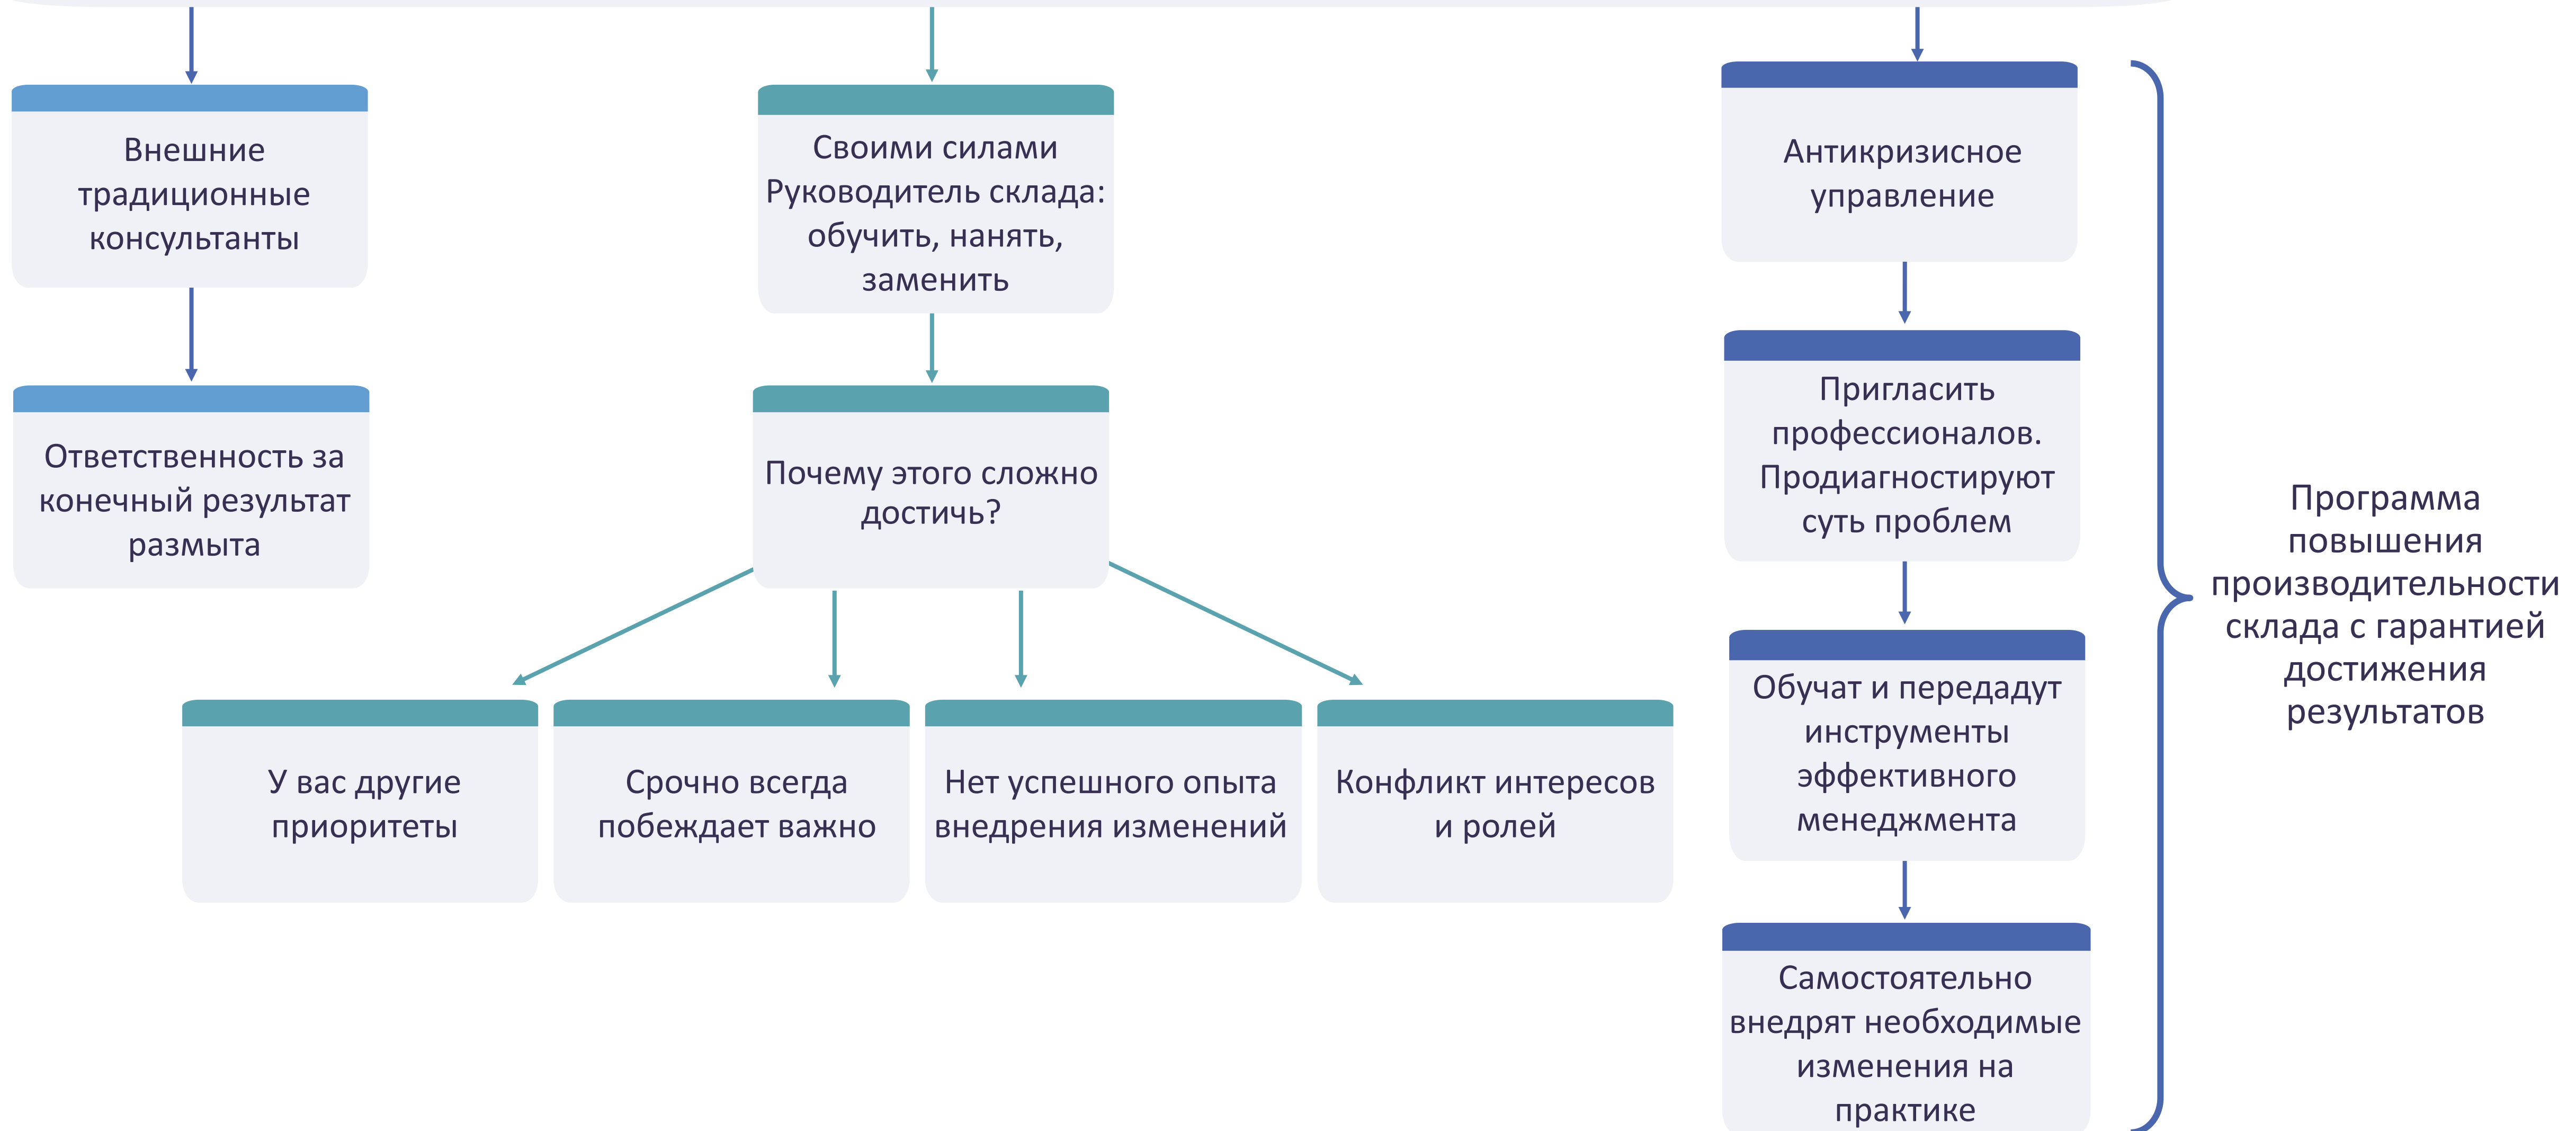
Внешние традиционные консультанты

Ответственность за конечный результат размыта

Своими силами Руководитель склада: обучить, нанять, заменить

Почему этого сложно достичь?

У вас другие приоритеты

Срочно всегда побеждает важно

Нет успешного опыта внедрения изменений

Конфликт интересов и ролей

Антикризисное управление

Пригласить профессионалов. Продиагностируют суть проблем

Обучат и передадут инструменты эффективного менеджмента

Самостоятельно внедрят необходимые изменения на практике

Программа повышения производительности склада с гарантией достижения результатов